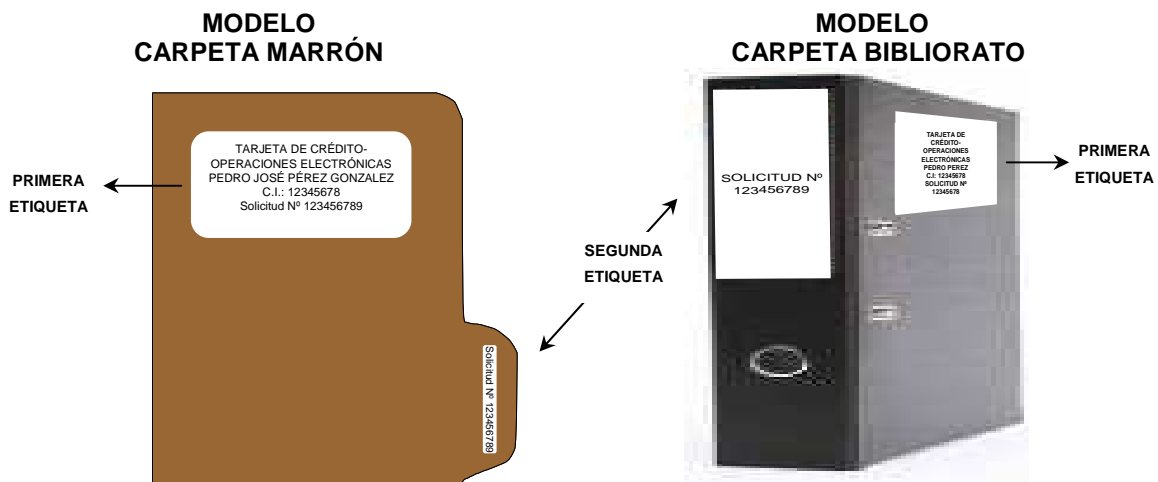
MODELO
CARPETA MARRÓN

TARJETA DE CRÉDITO-
OPERACIONES ELECTRÓNICAS
PEDRO JOSÉ PÉREZ GONZALEZ
C.I.: 12345678
Solicitud Nº 123456789

PRIMERA
ETIQUETA

Solicitud Nº 123456789

SEGUNDA
ETIQUETA

MODELO
CARPETA BIBLIORATO

SOLICITUD Nº
123456789

TARJETA DE
CRÉDITO-
OPERACIONES
ELECTRÓNICAS
PEDRO PEREZ
C.I: 12345678
SOLICITUD Nº
12345678

PRIMERA
ETIQUETA